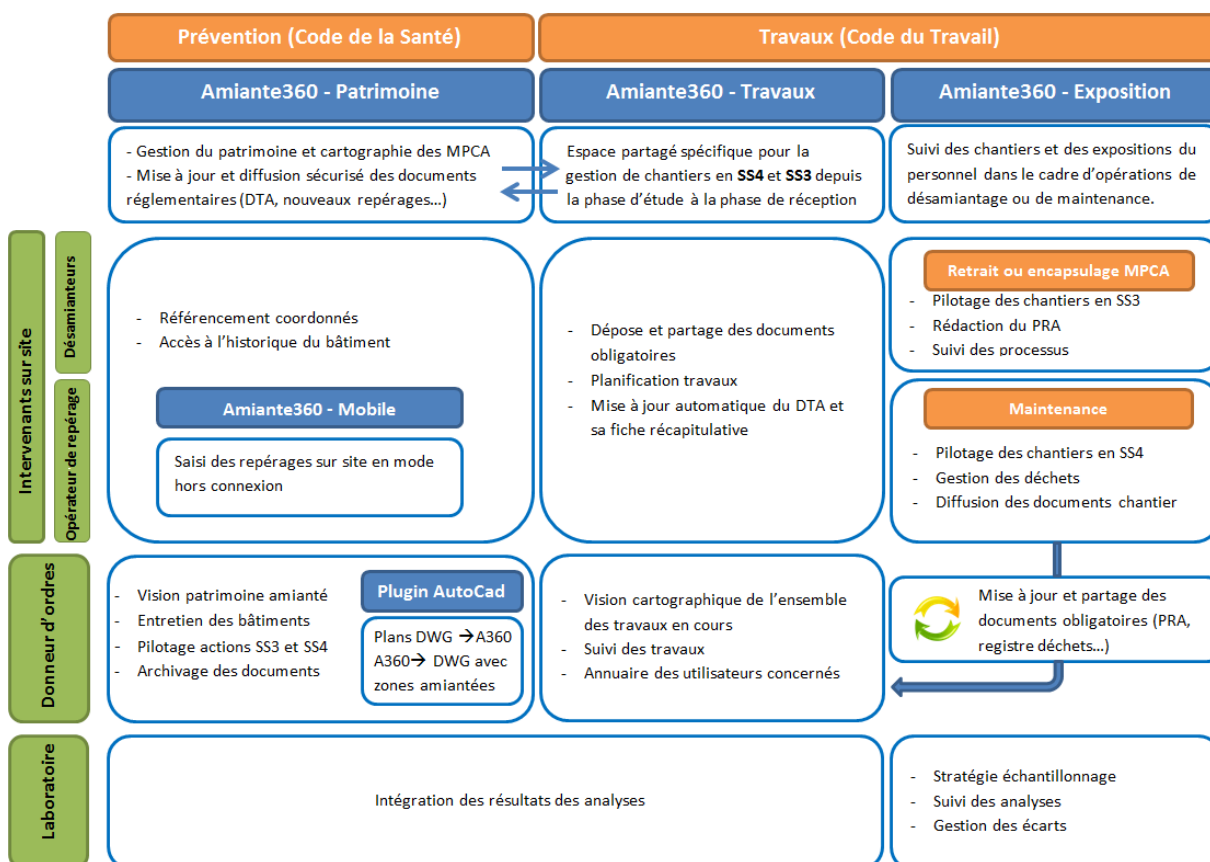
Prévention (Code de la Santé)

Travaux (Code du Travail)

Amiante360 - Patrimoine

Amiante360 - Travaux

Amiante360 - Exposition

- Gestion du patrimoine et cartographie des MPCA
- Mise à jour et diffusion sécurisé des documents réglementaires (DTA, nouveaux repérages...)

Espace partagé spécifique pour la gestion de chantiers en **SS4** et **SS3** depuis la phase d'étude à la phase de réception

Suivi des chantiers et des expositions du personnel dans le cadre d'opérations de désamiantage ou de maintenance.

Intervenants sur site

Désamianteurs

Opérateur de repérage

- Référencement coordonnés
- Accès à l'historique du bâtiment

Amiante360 - Mobile

Saisi des repérages sur site en mode hors connexion

- Dépose et partage des documents obligatoires
- Planification travaux
- Mise à jour automatique du DTA et sa fiche récapitulative

Retrait ou encapsulage MPCA

- Pilotage des chantiers en SS3
- Rédaction du PRA
- Suivi des processus

Maintenance

- Pilotage des chantiers en SS4
- Gestion des déchets
- Diffusion des documents chantier

Donneur d'ordres

- Vision patrimoine amianté
- Entretien des bâtiments
- Pilotage actions SS3 et SS4
- Archivage des documents

Plugin AutoCad

Plans DWG →A360
A360→ DWG avec zones amiantées

- Vision cartographique de l'ensemble des travaux en cours
- Suivi des travaux
- Annuaire des utilisateurs concernés

Mise à jour et partage des documents obligatoires (PRA, registre déchets...)

Laboratoire

Intégration des résultats des analyses

- Stratégie échantillonnage
- Suivi des analyses
- Gestion des écarts